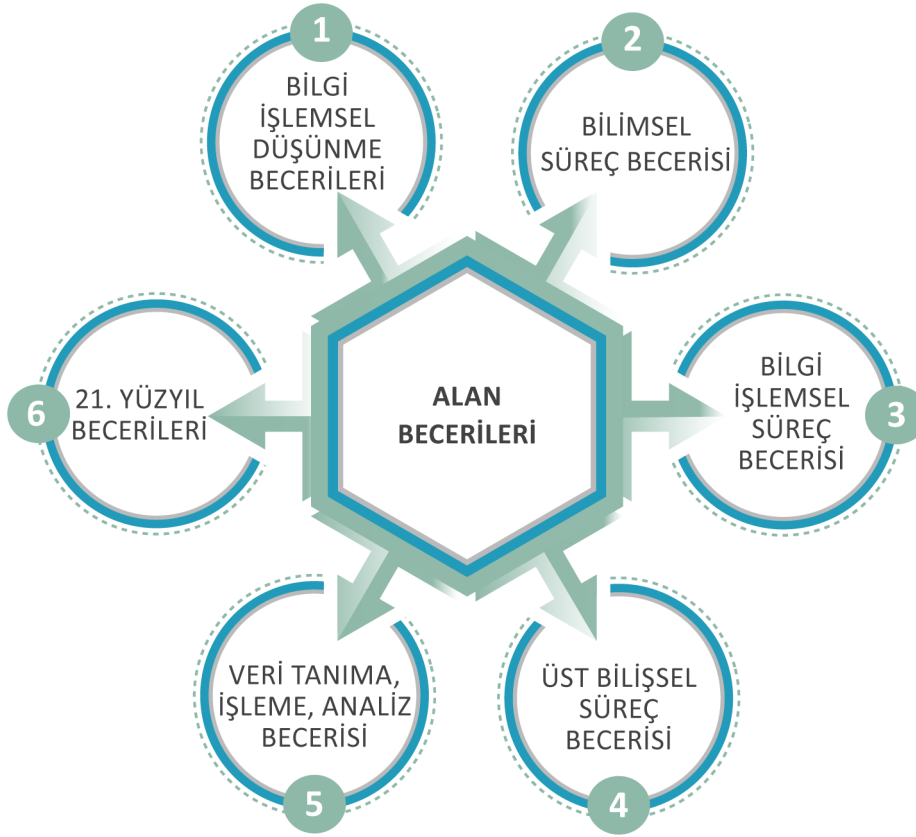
1
BİLGİ İŞLEMSEL DÜŞÜNME BECERİLERİ

2
BİLİMSEL SÜREÇ BECERİSİ

ALAN BECERİLERİ

6
21. YÜZYIL BECERİLERİ

3
BİLGİ İŞLEMSEL SÜREÇ BECERİSİ

VERİ TANIMA, İŞLEME, ANALİZ BECERİSİ
5

ÜST BİLİŞSEL SÜREÇ BECERİSİ
4